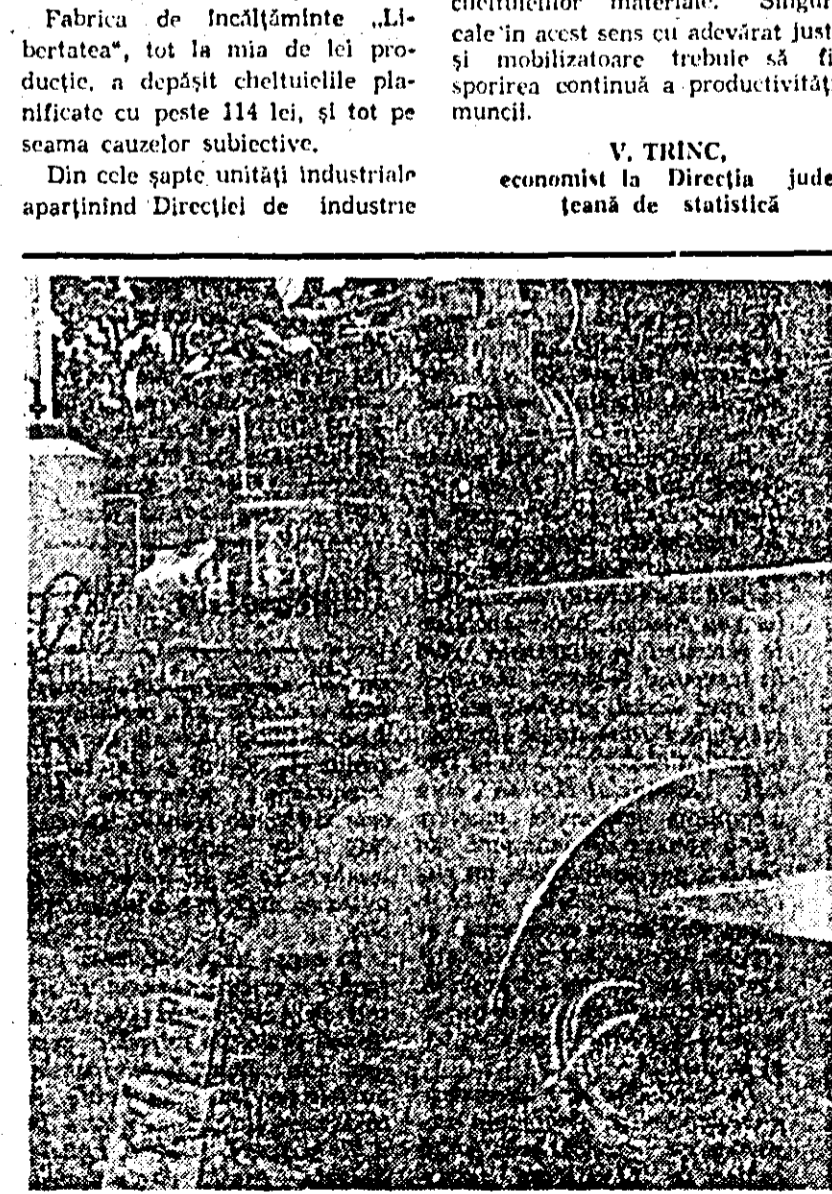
Fabrica de încălțăminte „Libertatea", tot la mia de lei producție, a depășit cheltuielile planificate cu peste 114 lei, și tot pe seama cauzelor subiective.

Din cele șapte unități industriale aparținînd Direcției de industrie

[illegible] materiale. Singura cale în acest sens cu adevărat just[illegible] și mobilizatoare trebuie să fi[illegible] sporirea continuă a productivității muncii.

V. TRINC,
economist la Direcția jude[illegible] țeană de statistică